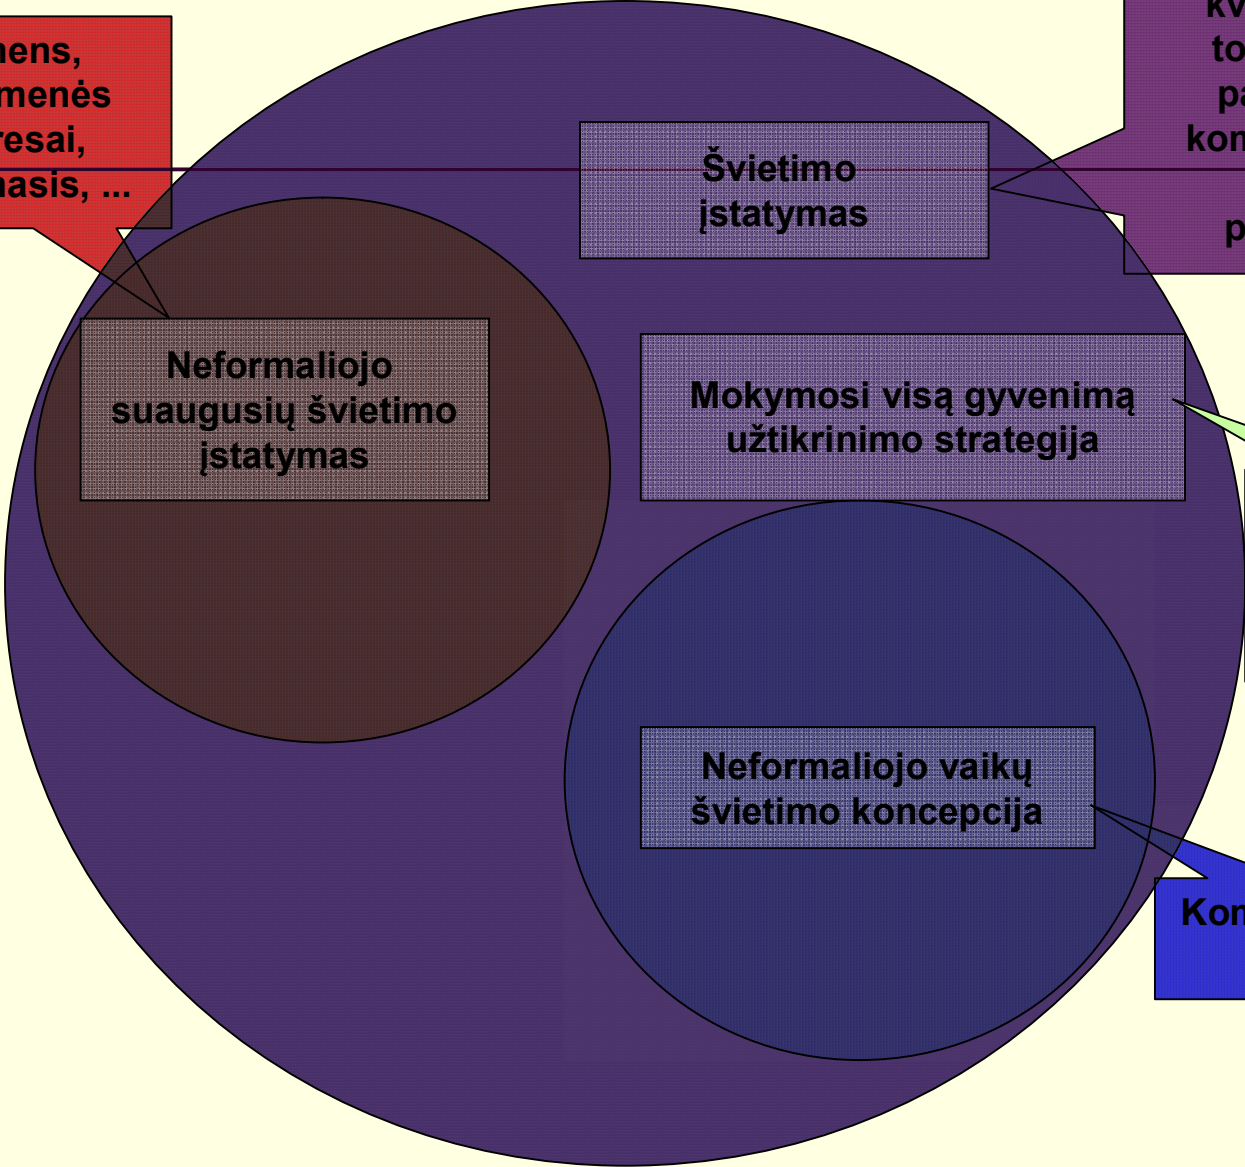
nens,
menės
resai,
nasis, ...

kv
to
pa
kon
p

Švietimo įstatymas

Neformaliojo suaugusių švietimo įstatymas

Mokymosi visą gyvenimą užtikrinimo strategija

Neformaliojo vaikų švietimo koncepcija

Kon